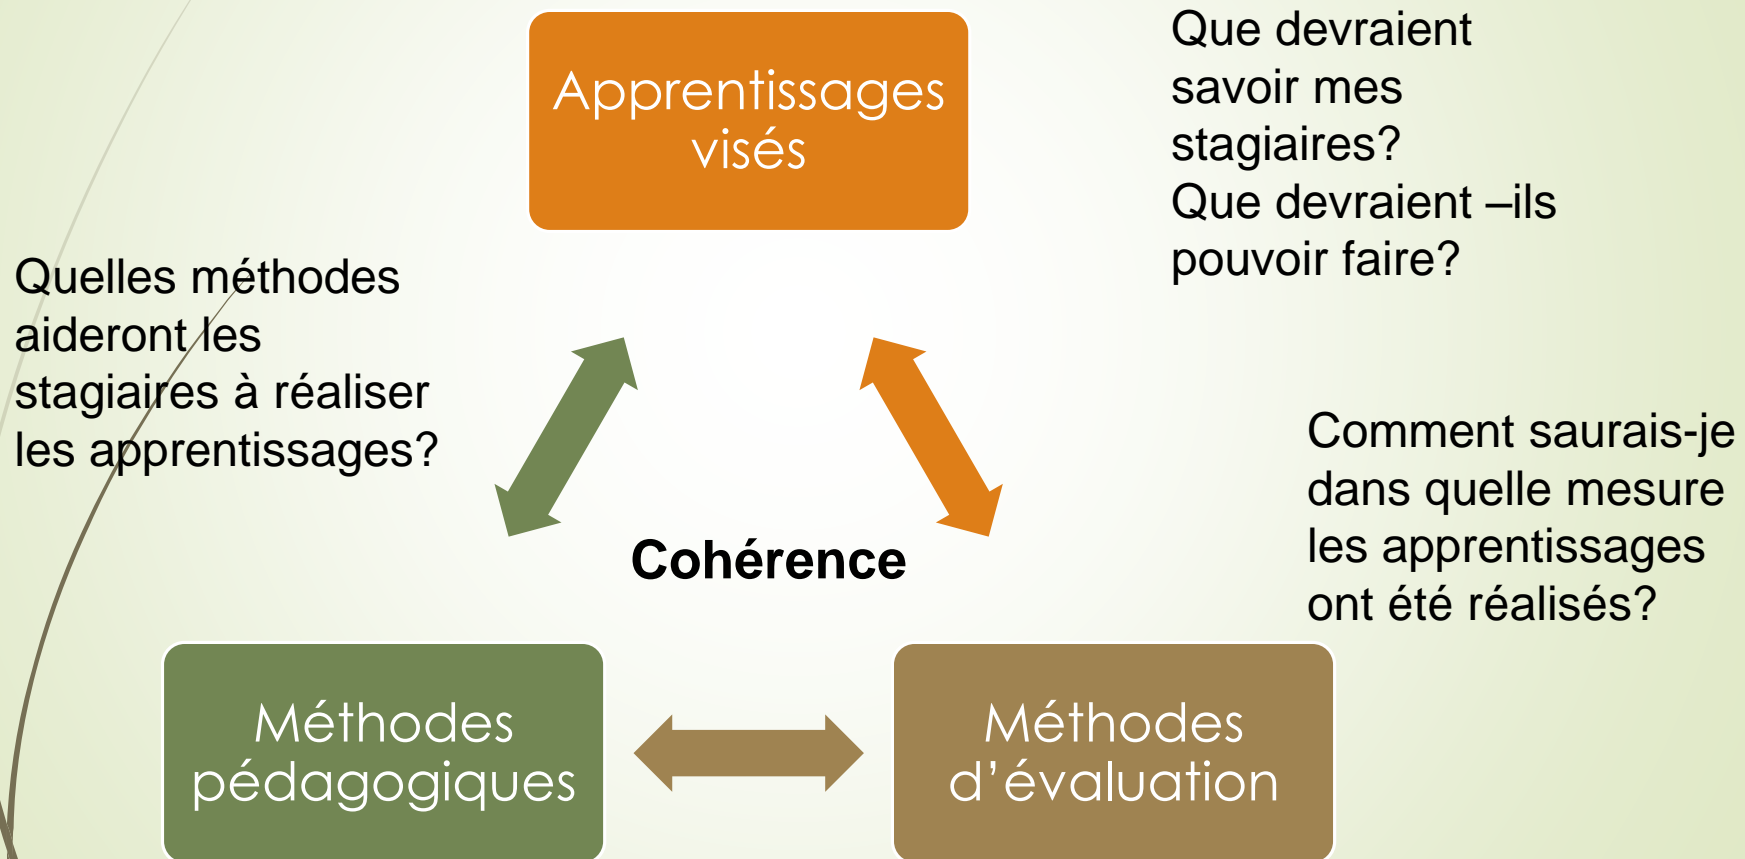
Apprentissages visés

Que devraient savoir mes stagiaires?
Que devraient –ils pouvoir faire?

Quelles méthodes aideront les stagiaires à réaliser les apprentissages?

Comment saurais-je dans quelle mesure les apprentissages ont été réalisés?

Cohérence

Méthodes pédagogiques

Méthodes d'évaluation